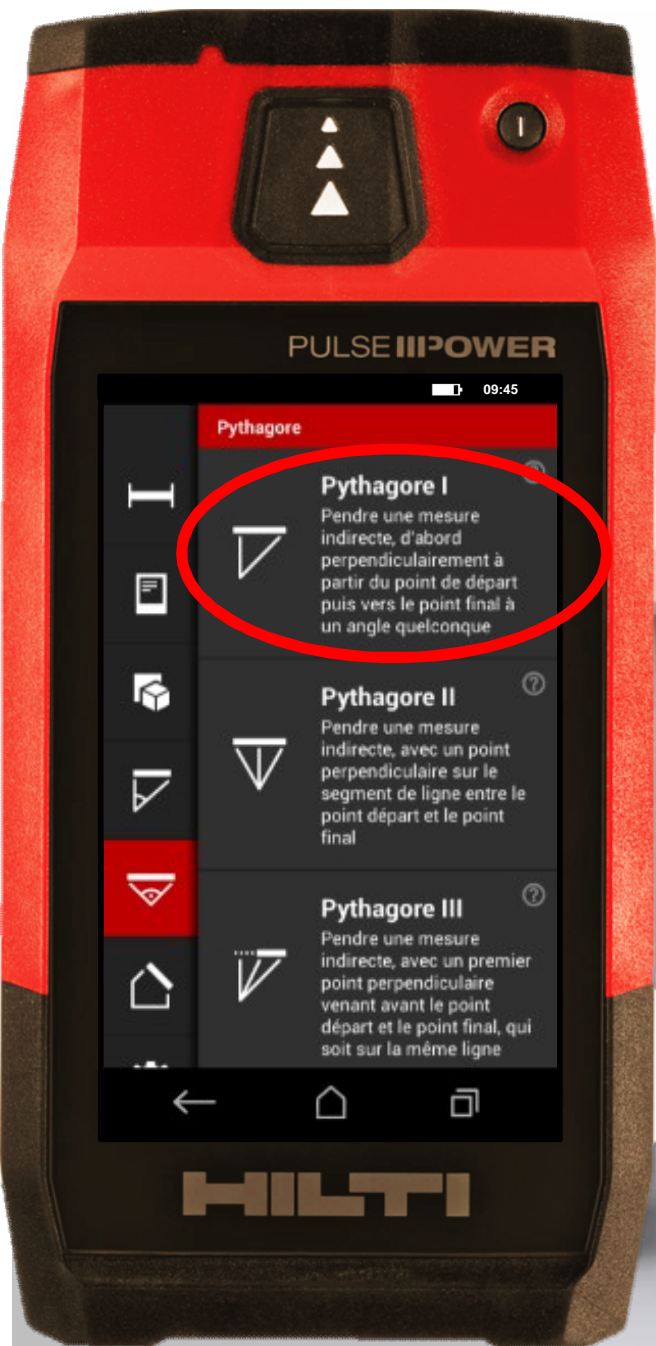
PULSE POWER

09:45

Pythagore

Pythagore I
Pendre une mesure indirecte, d'abord perpendiculairement à partir du point de départ puis vers le point final à un angle quelconque

Pythagore II
Pendre une mesure indirecte, avec un point perpendiculaire sur le segment de ligne entre le point départ et le point final

Pythagore III
Pendre une mesure indirecte, avec un premier point perpendiculaire venant avant le point départ et le point final, qui soit sur la même ligne

HILTI